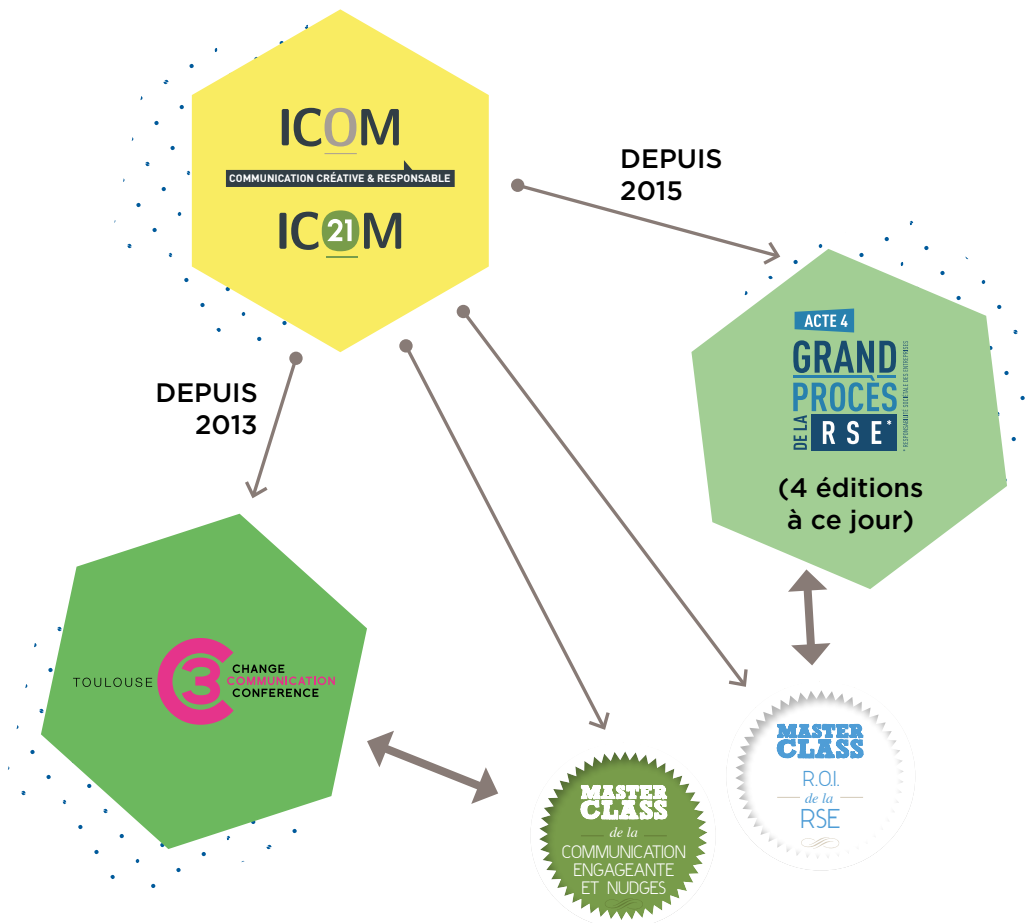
ICOM
COMMUNICATION CRÉATIVE & RESPONSABLE
IC21M

DEPUIS 2015

ACTE 4
GRAND PROCÈS DE LA RSE*
* RESPONSABILITÉ SOCIÉTALE DES ENTREPRISES

(4 éditions à ce jour)

DEPUIS 2013

TOULOUSE C3 CHANGE COMMUNICATION CONFERENCE

MASTER CLASS de la COMMUNICATION ENGAGEANTE ET NUDGES

MASTER CLASS R.O.I. de la RSE